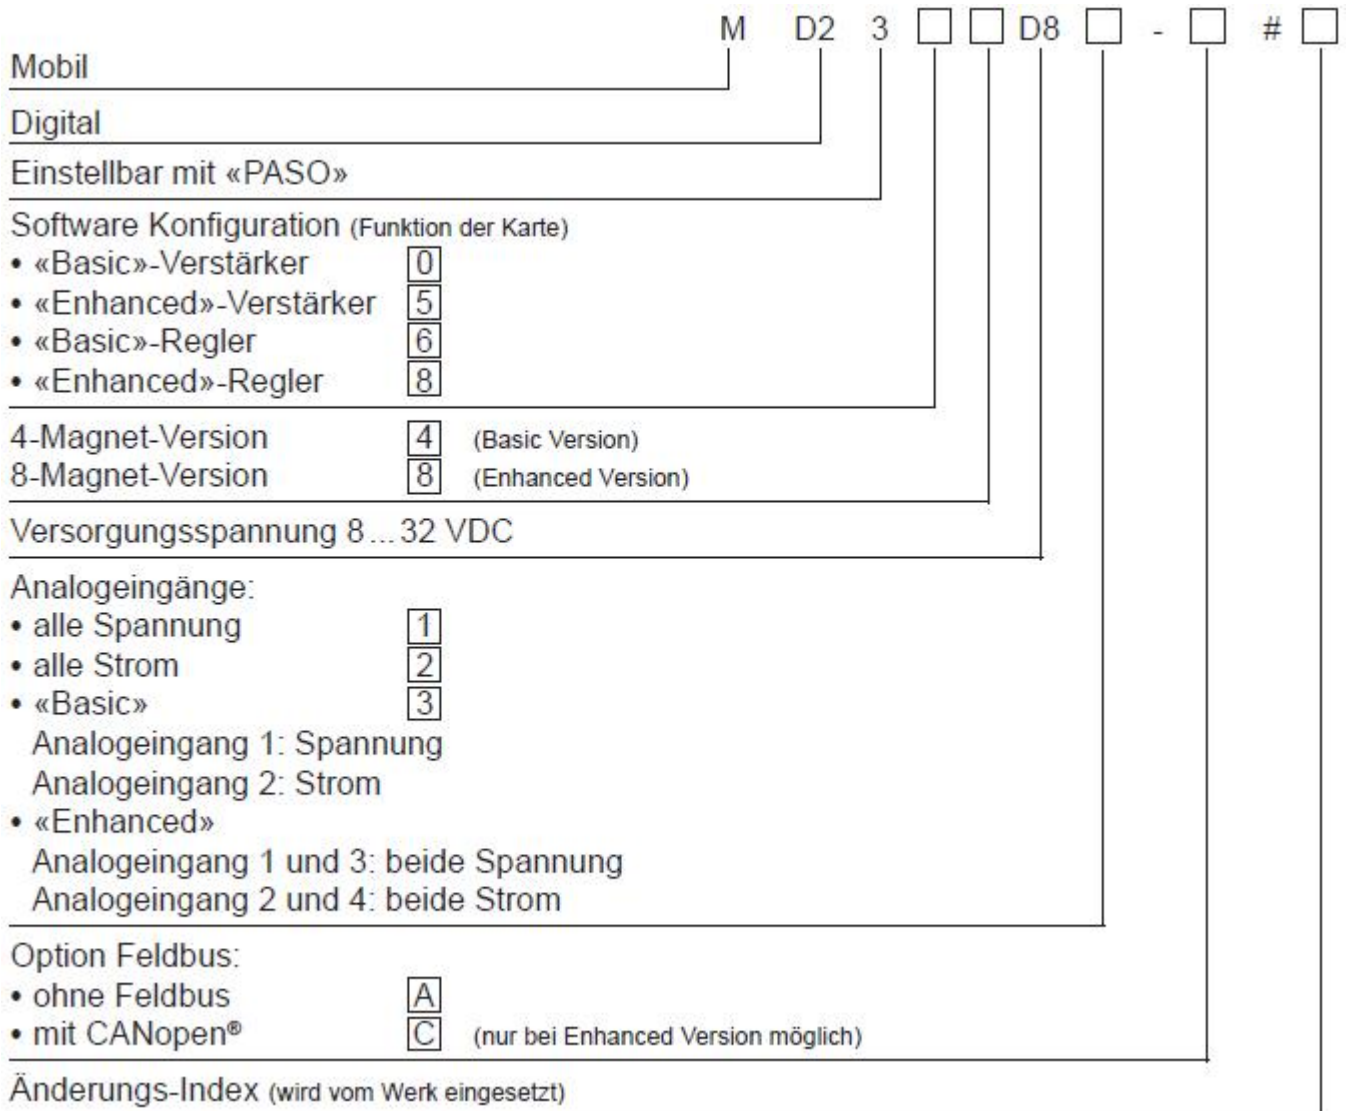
M D2 3 □ □ D8 □ - □ # □

Mobil

Digital

Einstellbar mit «PASO»

Software Konfiguration (Funktion der Karte)
• «Basic»-Verstärker 0
• «Enhanced»-Verstärker 5
• «Basic»-Regler 6
• «Enhanced»-Regler 8

4-Magnet-Version 4 (Basic Version)
8-Magnet-Version 8 (Enhanced Version)

Versorgungsspannung 8 ... 32 VDC

Analogeingänge:
• alle Spannung 1
• alle Strom 2
• «Basic» 3
Analogeingang 1: Spannung
Analogeingang 2: Strom
• «Enhanced»
Analogeingang 1 und 3: beide Spannung
Analogeingang 2 und 4: beide Strom

Option Feldbus:
• ohne Feldbus A
• mit CANopen® C (nur bei Enhanced Version möglich)

Änderungs-Index (wird vom Werk eingesetzt)